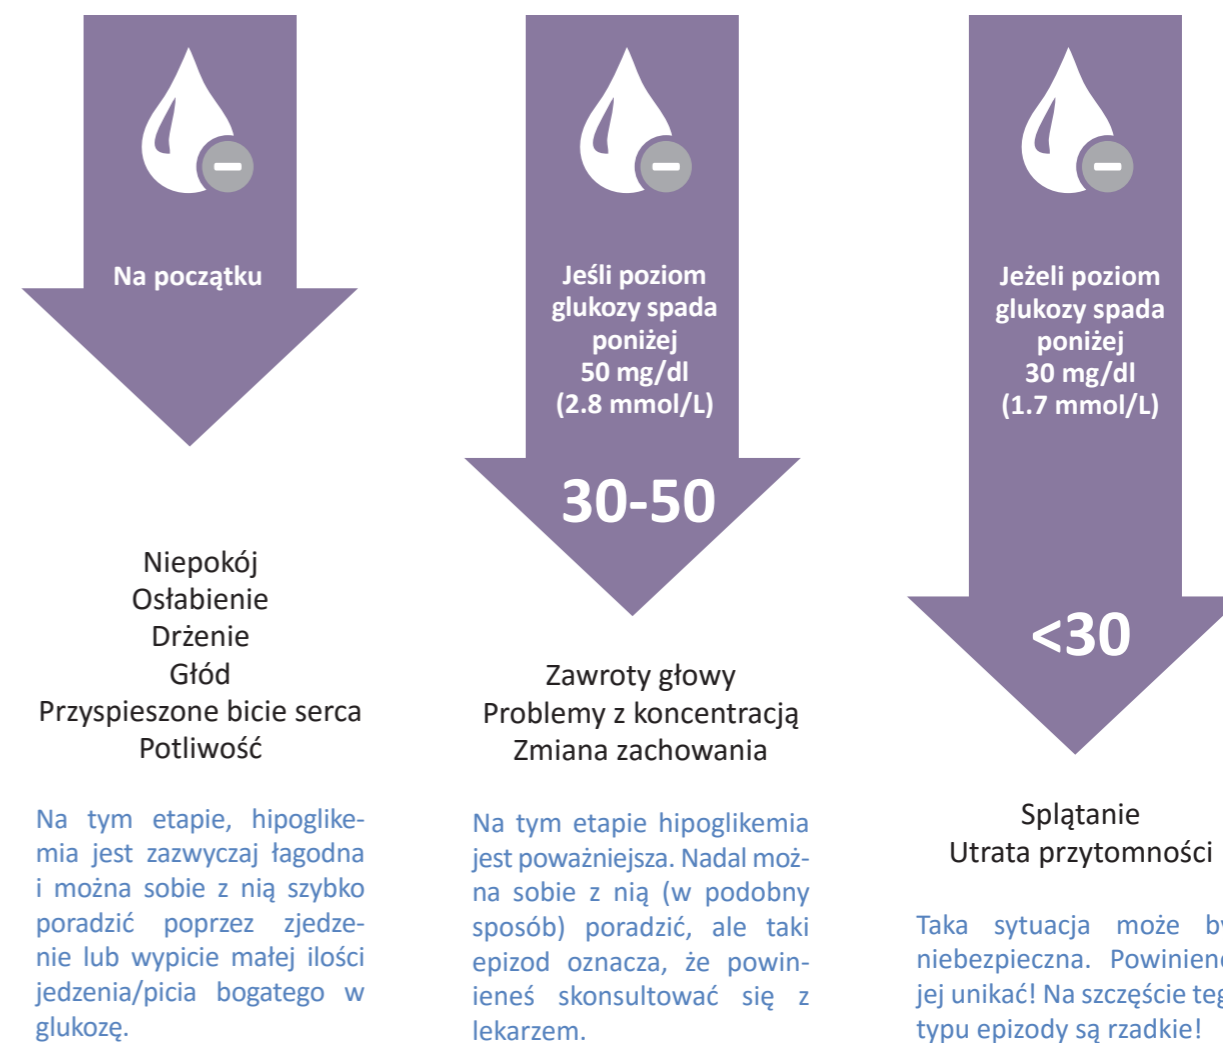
Na początku

Niepokój
Osłabienie
Drżenie
Głód
Przyspieszone bicie serca
Potliwość

Na tym etapie, hipoglikemia jest zazwyczaj łagodna i można sobie z nią szybko poradzić poprzez zjedzenie lub wypicie małej ilości jedzenia/picia bogatego w glukozę.

Jeśli poziom glukozy spada poniżej 50 mg/dl (2.8 mmol/L)

30-50

Zawroty głowy
Problemy z koncentracją
Zmiana zachowania

Na tym etapie hipoglikemia jest poważniejsza. Nadal można sobie z nią (w podobny sposób) poradzić, ale taki epizod oznacza, że powinieneś skonsultować się z lekarzem.

Jeżeli poziom glukozy spada poniżej 30 mg/dl (1.7 mmol/L)

<30

Splątanie
Utrata przytomności

Taka sytuacja może b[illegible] niebezpieczna. Powinien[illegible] jej unikać! Na szczęście te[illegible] typu epizody są rzadkie!